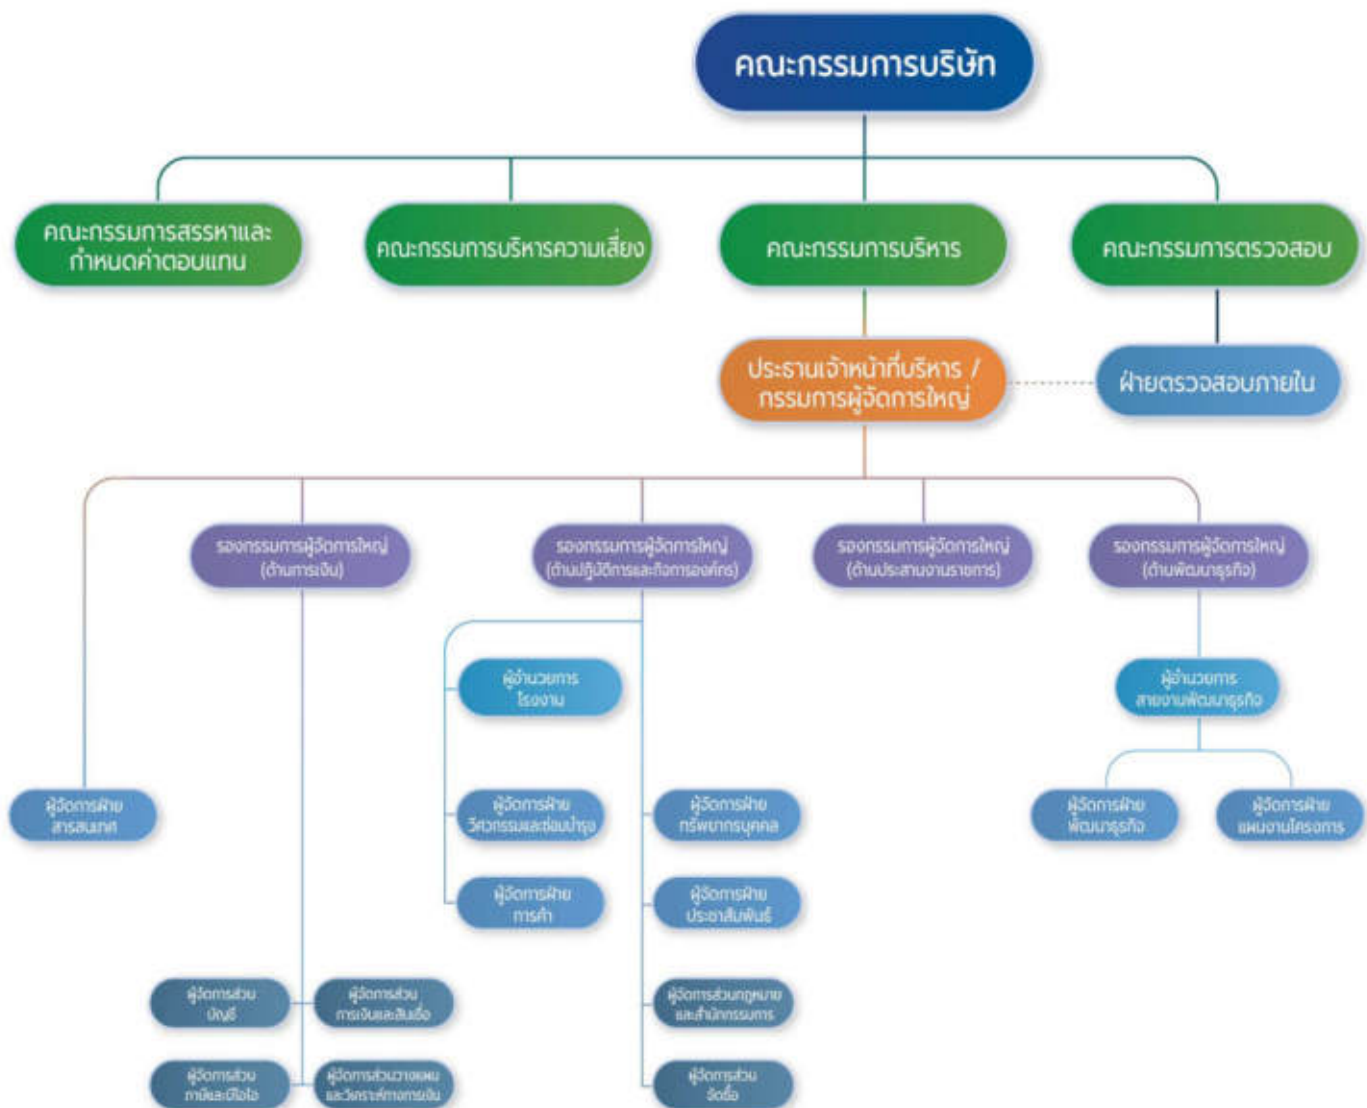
คณะกรรมการบริษัท

คณะกรรมการสรรหาและกำหนดค่าตอบแทน

คณะกรรมการบริหารความเสี่ยง

คณะกรรมการบริหาร

คณะกรรมการตรวจสอบ

ประธานเจ้าหน้าที่บริหาร / กรรมการผู้จัดการใหญ่

ฝ่ายตรวจสอบภายใน

รองกรรมการผู้จัดการใหญ่ (ด้านการเงิน)

รองกรรมการผู้จัดการใหญ่ (ด้านปฏิบัติการและกิจการองค์กร)

รองกรรมการผู้จัดการใหญ่ (ด้านประสานงานรายการ)

รองกรรมการผู้จัดการใหญ่ (ด้านพัฒนาธุรกิจ)

ผู้อำนวยการโรงงาน

ผู้อำนวยการสายงานพัฒนาธุรกิจ

ผู้จัดการฝ่ายสารสนเทศ

ผู้จัดการฝ่ายวิศวกรรมและซ่อมบำรุง

ผู้จัดการฝ่ายทรัพยากรบุคคล

ผู้จัดการฝ่ายพัฒนาธุรกิจ

ผู้จัดการฝ่ายแผนงานโครงการ

ผู้จัดการฝ่ายการค้า

ผู้จัดการฝ่ายประชาสัมพันธ์

ผู้จัดการส่วนบัญชี

ผู้จัดการส่วนการเงินและสินเชื่อ

ผู้จัดการส่วนกฎหมายและสำนักกรรมการ

ผู้จัดการส่วนภาษีและมือไอ

ผู้จัดการส่วนวางแผนและวิเคราะห์ทางการเงิน

ผู้จัดการส่วนจัดซื้อ